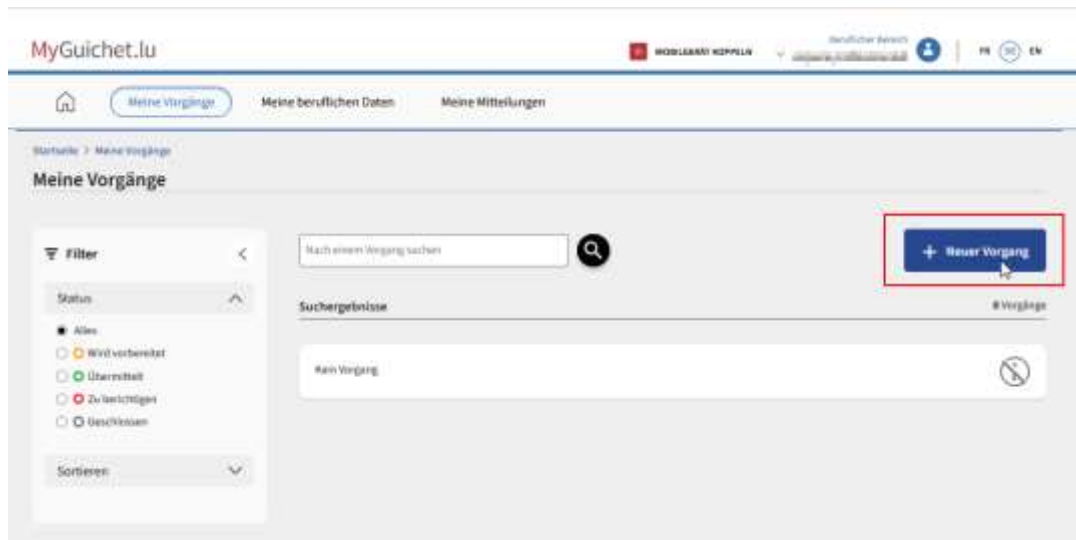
MyGuichet.lu

MOBILIERBAU KOPPELN

Beruflicher Bereich

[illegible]

FR DE EN

Meine Vorgänge

Meine beruflichen Daten

Meine Mitteilungen

Startseite > Meine Vorgänge

Meine Vorgänge

Filter

Status

Alles

Wird vorbereitet

Übermittelt

Zu berichtigen

Geschlossen

Sortieren

Nach einem Vorgang suchen

+ Neuer Vorgang

Suchergebnisse

0 Vorgänge

Kein Vorgang